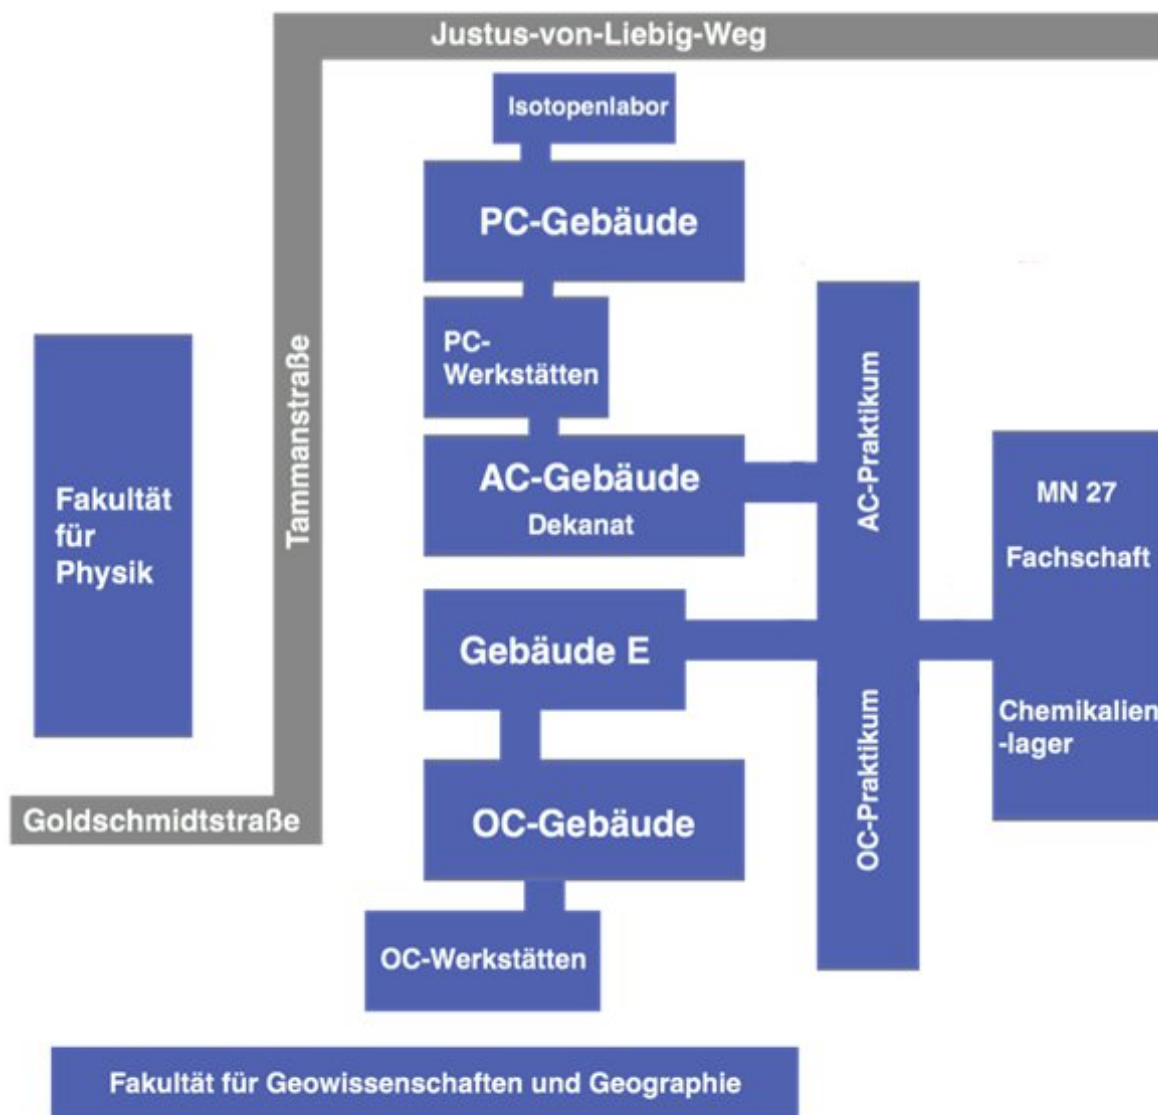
Justus-von-Liebig-Weg

Isotopenlabor

PC-Gebäude

PC-Werkstätten

Fakultät für Physik

Tammanstraße

AC-Gebäude
Dekanat

AC-Praktikum

MN 27

Fachschaft

Gebäude E

Chemikalien-lager

OC-Praktikum

Goldschmidtstraße

OC-Gebäude

OC-Werkstätten

Fakultät für Geowissenschaften und Geographie